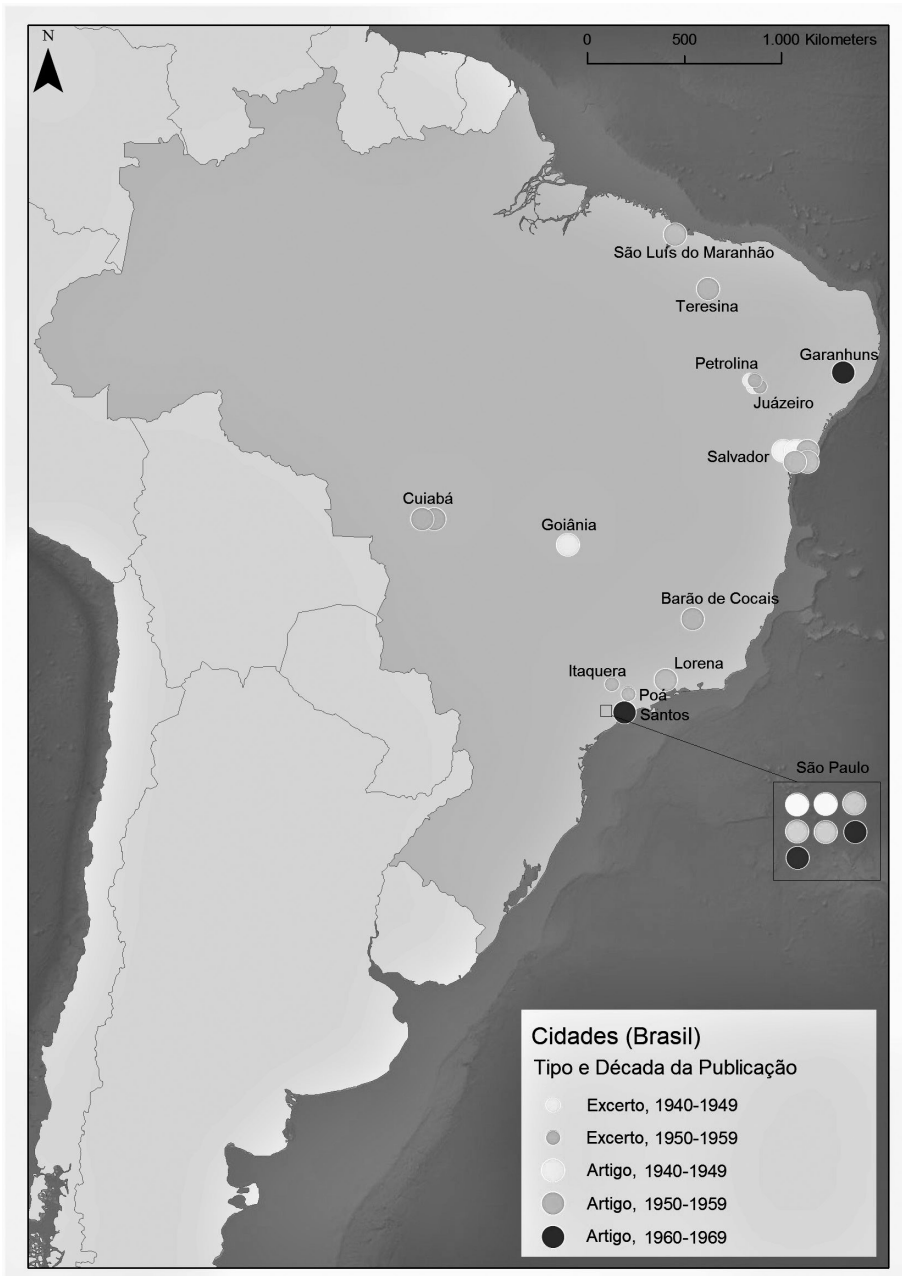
N

0 500 1.000 Kilometers

São Luís do Maranhão

Teresina

Petrolina

Garanhuns

Juázeiro

Salvador

Cuiabá

Goiânia

Barão de Cocais

Itaquera

Lorena

Poá

Santos

São Paulo

Cidades (Brasil)
Tipo e Década da Publicação

Excerto, 1940-1949
Excerto, 1950-1959
Artigo, 1940-1949
Artigo, 1950-1959
Artigo, 1960-1969